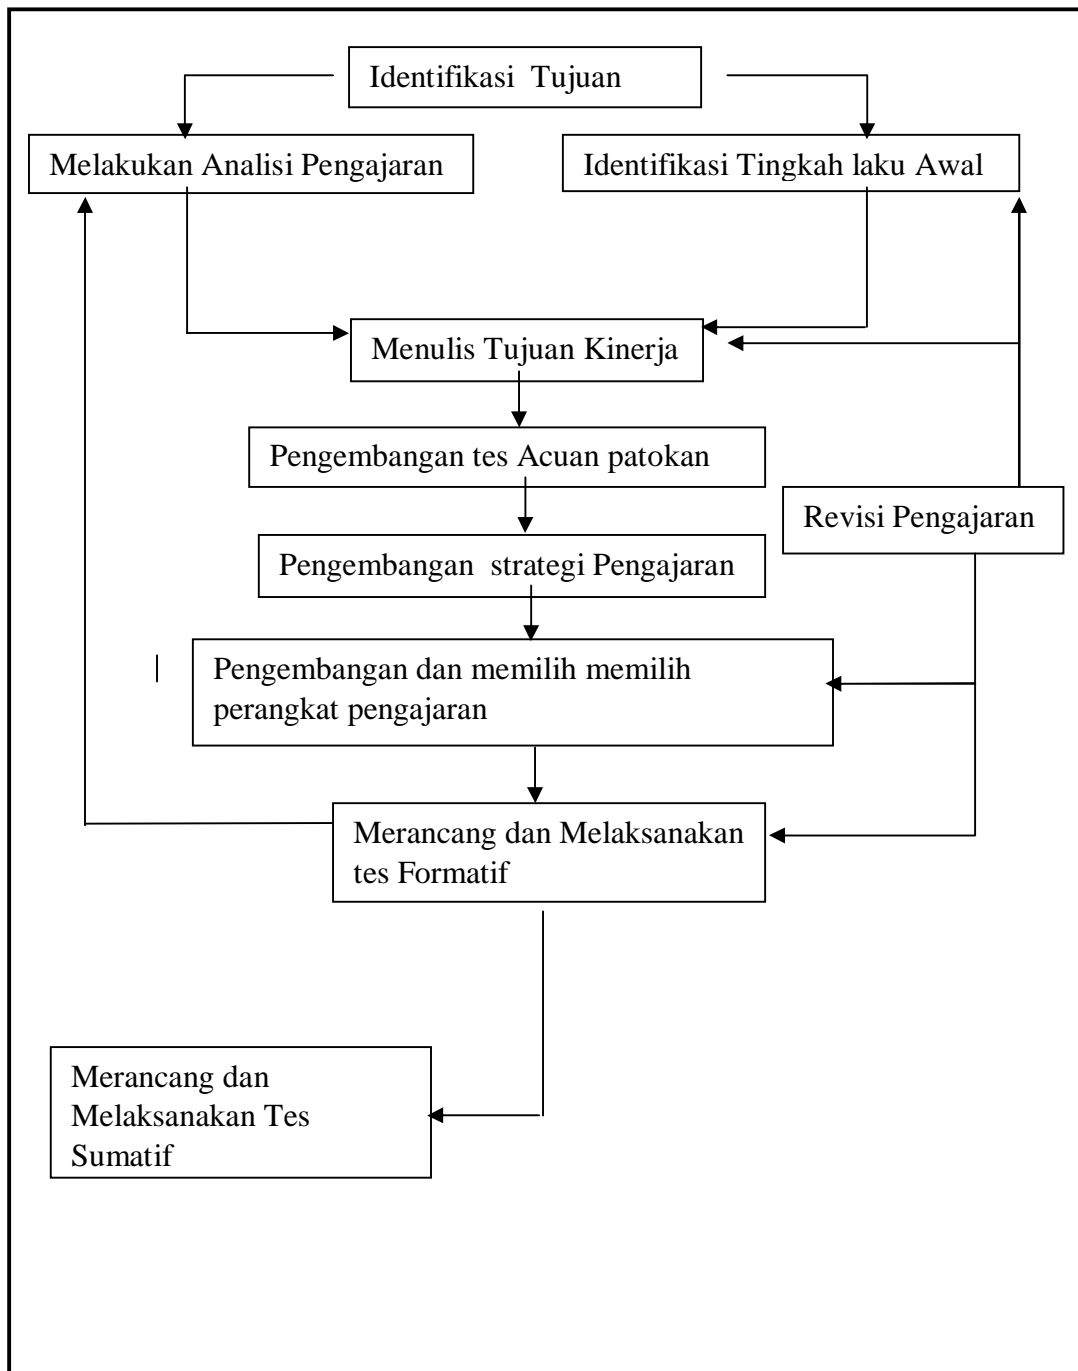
Identifikasi Tujuan

Melakukan Analisi Pengajaran

Identifikasi Tingkah laku Awal

Menulis Tujuan Kinerja

Pengembangan tes Acuan patokan

Revisi Pengajaran

Pengembangan strategi Pengajaran

Pengembangan dan memilih memilih perangkat pengajaran

Merancang dan Melaksanakan tes Formatif

Merancang dan Melaksanakan Tes Sumatif